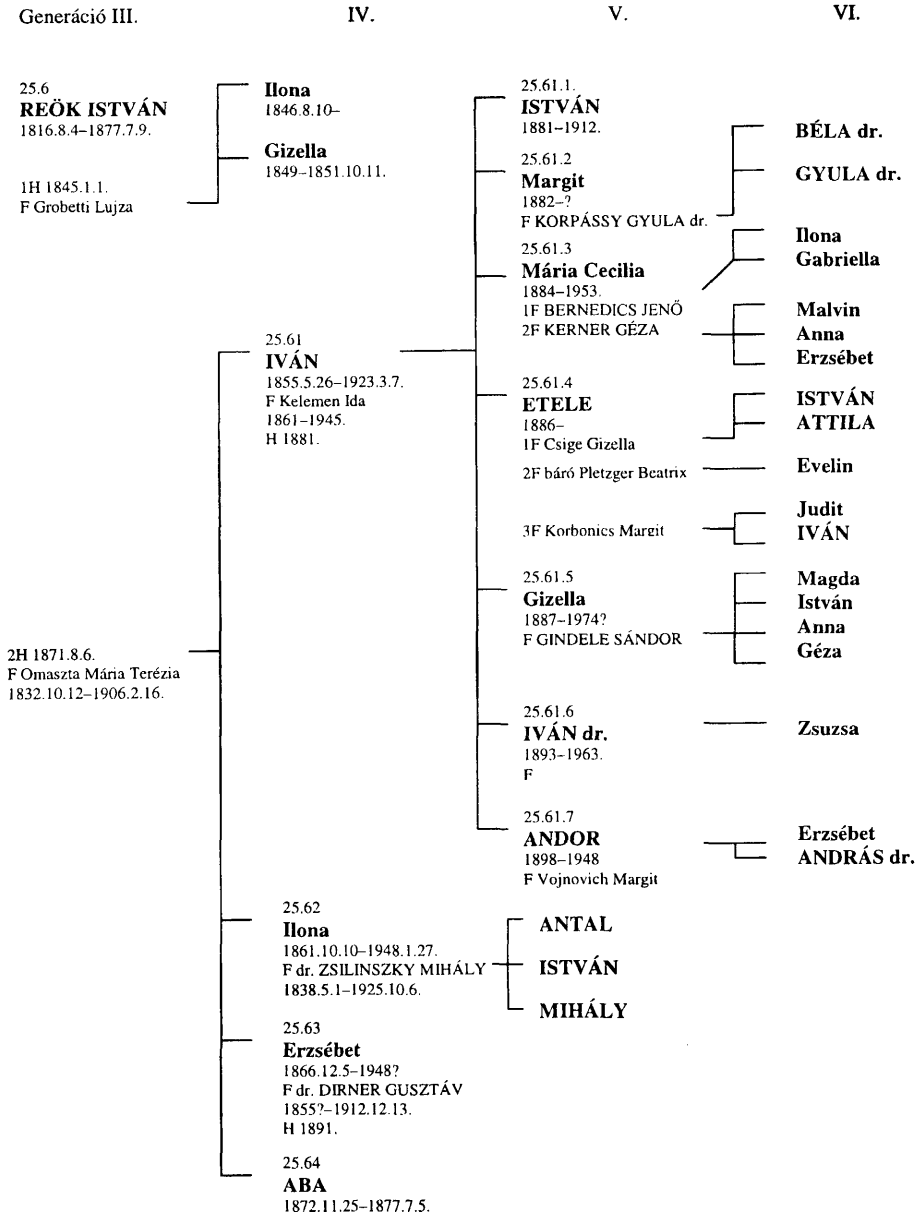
Generáció III.

IV.

V.

VI.

25.6
REÖK ISTVÁN
1816.8.4–1877.7.9.

1H 1845.1.1.
F Grobetti Lujza

Ilona
1846.8.10–

Gizella
1849–1851.10.11.

2H 1871.8.6.
F Omaszta Mária Terézia
1832.10.12–1906.2.16.

25.61
IVÁN
1855.5.26–1923.3.7.
F Kelemen Ida
1861–1945.
H 1881.

25.62
Ilona
1861.10.10–1948.1.27.
F dr. ZSILINSZKY MIHÁLY
1838.5.1–1925.10.6.

25.63
Erzsébet
1866.12.5–1948?
F dr. DIRNER GUSZTÁV
1855?–1912.12.13.
H 1891.

25.64
ABA
1872.11.25–1877.7.5.

25.61.1.
ISTVÁN
1881–1912.

25.61.2
Margit
1882–?
F KORPÁSSY GYULA dr.

25.61.3
Mária Cecilia
1884–1953.
1F BERNEDICS JENŐ
2F KERNER GÉZA

25.61.4
ETELE
1886–
1F Csige Gizella

2F báró Pletzger Beatrix

3F Korbonics Margit

25.61.5
Gizella
1887–1974?
F GINDELE SÁNDOR

25.61.6
IVÁN dr.
1893–1963.
F

25.61.7
ANDOR
1898–1948
F Vojnovich Margit

ANTAL
ISTVÁN
MIHÁLY

BÉLA dr.
GYULA dr.
Ilona
Gabriella
Malvin
Anna
Erzsébet
ISTVÁN
ATTILA
Evelin
Judit
IVÁN
Magda
István
Anna
Géza
Zsuzsa
Erzsébet
ANDRÁS dr.